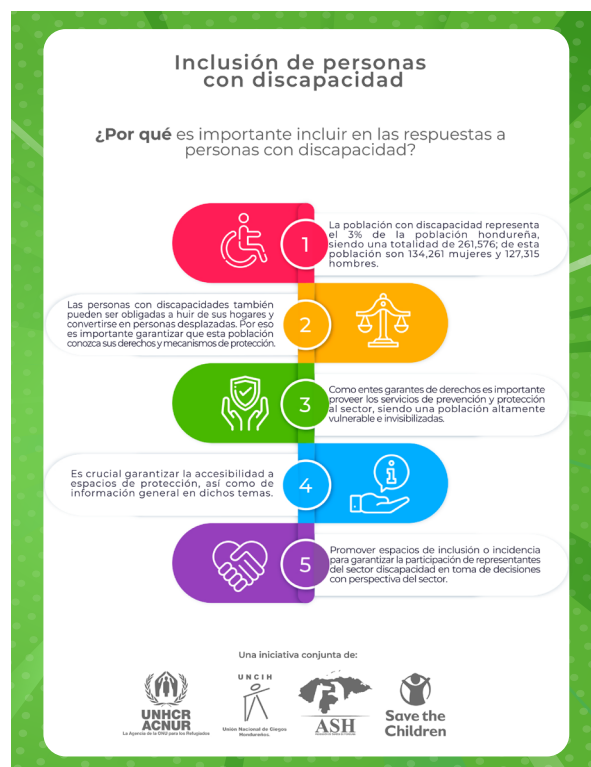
Inclusión de personas con discapacidad

¿Por qué es importante incluir en las respuestas a personas con discapacidad?

1

La población con discapacidad representa el 3% de la población hondureña, siendo una totalidad de 261,576; de esta población son 134,261 mujeres y 127,315 hombres.

2

Las personas con discapacidades también pueden ser obligadas a huir de sus hogares y convertirse en personas desplazadas. Por eso es importante garantizar que esta población conozca sus derechos y mecanismos de protección.

3

Como entes garantes de derechos es importante proveer los servicios de prevención y protección al sector, siendo una población altamente vulnerable e invisibilizadas.

4

Es crucial garantizar la accesibilidad a espacios de protección, así como de información general en dichos temas.

5

Promover espacios de inclusión o incidencia para garantizar la participación de representantes del sector discapacidad en toma de decisiones con perspectiva del sector.

Una iniciativa conjunta de:

UNHCR ACNUR La Agencia de la ONU para los Refugiados

UNCIH Unión Nacional de Ciegos Hondureños

ASH

Save the Children